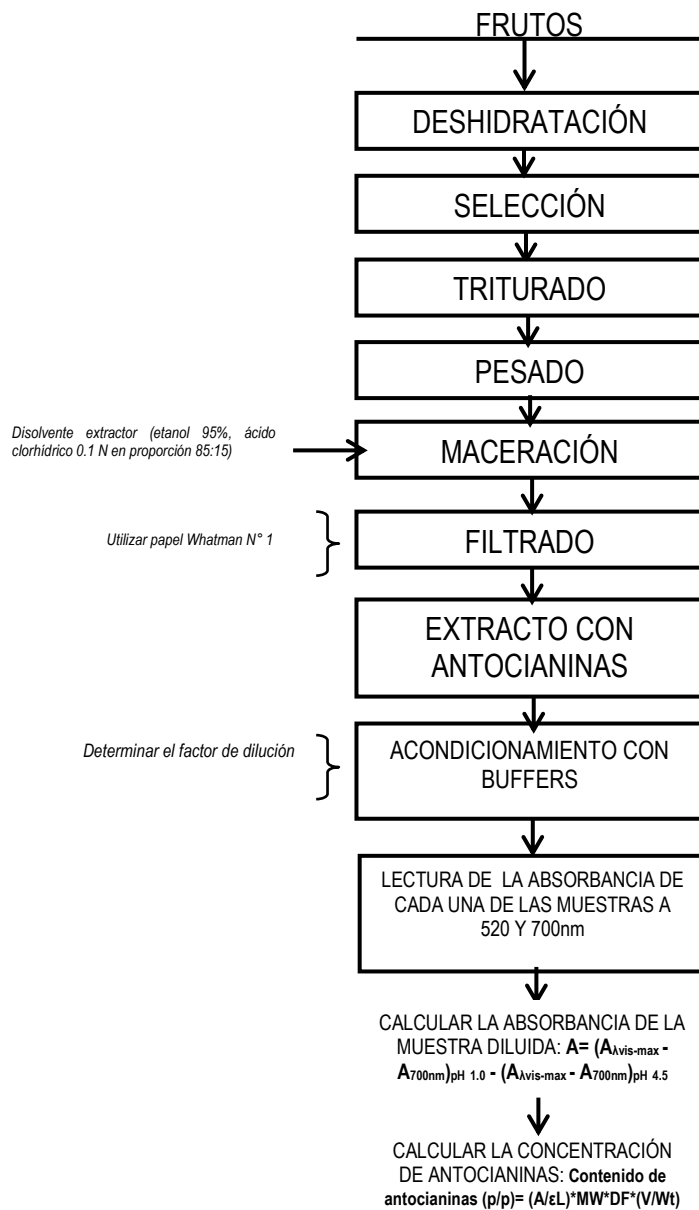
FRUTOS

DESHIDRATACIÓN

SELECCIÓN

TRITURADO

PESADO

Disolvente extractor (etanol 95%, ácido clorhídrico 0.1 N en proporción 85:15)

MACERACIÓN

Utilizar papel Whatman N° 1

FILTRADO

EXTRACTO CON ANTOCIANINAS

Determinar el factor de dilución

ACONDICIONAMIENTO CON BUFFERS

LECTURA DE LA ABSORBANCIA DE CADA UNA DE LAS MUESTRAS A 520 Y 700nm

CALCULAR LA ABSORBANCIA DE LA MUESTRA DILUIDA: **A= $(A_{\lambda vis\text{-}max} - A_{700nm})_{pH\ 1.0} - (A_{\lambda vis\text{-}max} - A_{700nm})_{pH\ 4.5}$**

CALCULAR LA CONCENTRACIÓN DE ANTOCIANINAS: **Contenido de antocianinas (p/p)= (A/εL)*MW*DF*(V/Wt)**